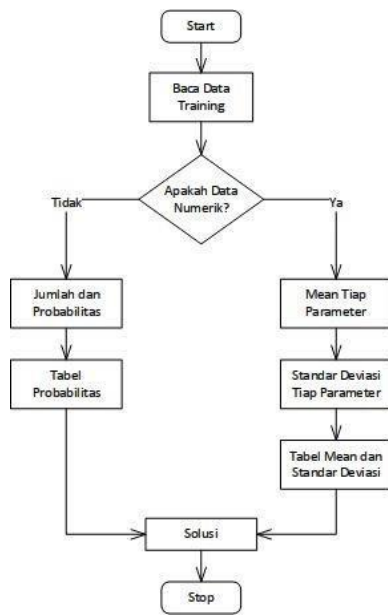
Start

Baca Data Training

Apakah Data Numerik?

Tidak

Ya

Jumlah dan Probabilitas

Tabel Probabilitas

Mean Tiap Parameter

Standar Deviasi Tiap Parameter

Tabel Mean dan Standar Deviasi

Solusi

Stop